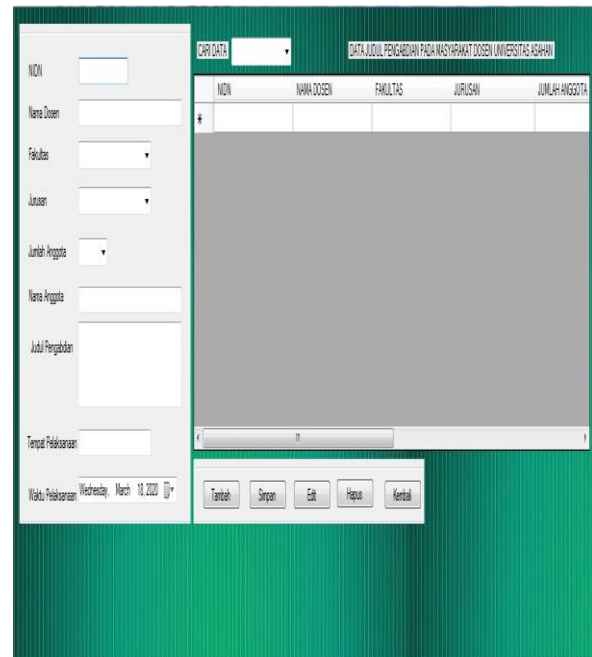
NIDN

Nama Dosen

Fakultas

Jurusan

Jumlah Anggota

Nama Anggota

Judul Pengabdian

Tempat Pelaksanaan

Waktu Pelaksanaan Wednesday, March 18, 2020

CARI DATA

DATA JUDUL PENGABDIAN PADA MASYARAKAT DOSEN UNIVERSITAS ASAHAN

| NIDN | NAMA DOSEN | FAKULTAS | JURUSAN | JUMLAH ANGGOTA |
|---|---|---|---|---|
| * | | | | |

Tambah Simpan Edit Hapus Kembali